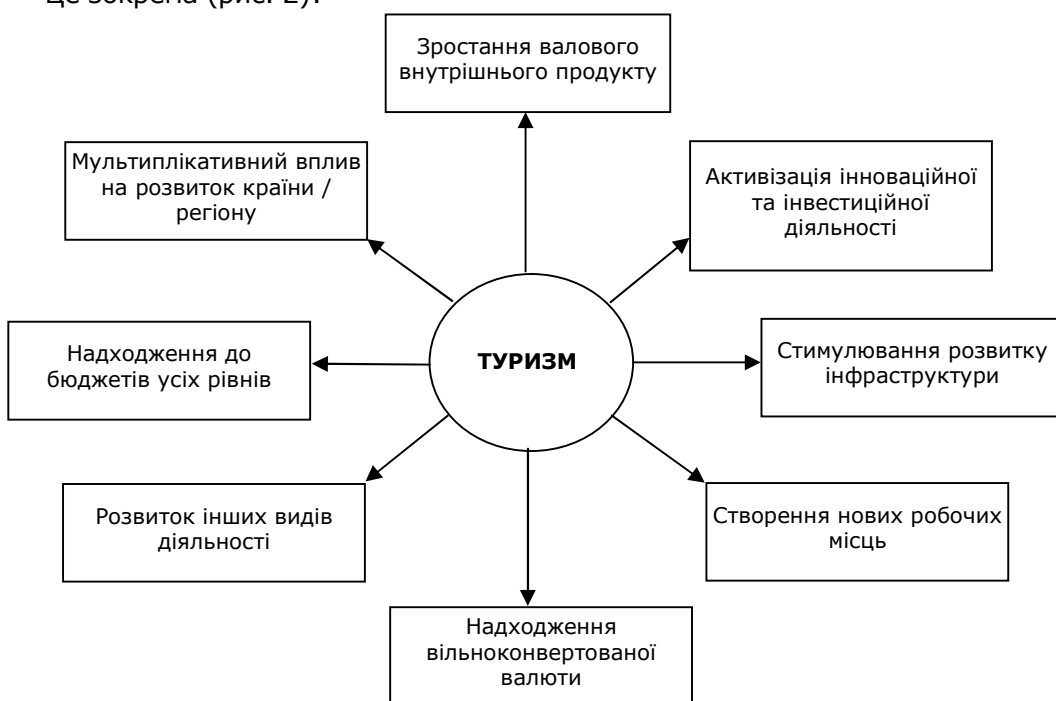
це зокрема (рис. 2).

Зростання валового внутрішнього продукту

Мультиплікативний вплив на розвиток країни / регіону

Активізація інноваційної та інвестиційної діяльності

Надходження до бюджетів усіх рівнів

ТУРИЗМ

Стимулювання розвитку інфраструктури

Розвиток інших видів діяльності

Створення нових робочих місць

Надходження вільноконвертованої валюти